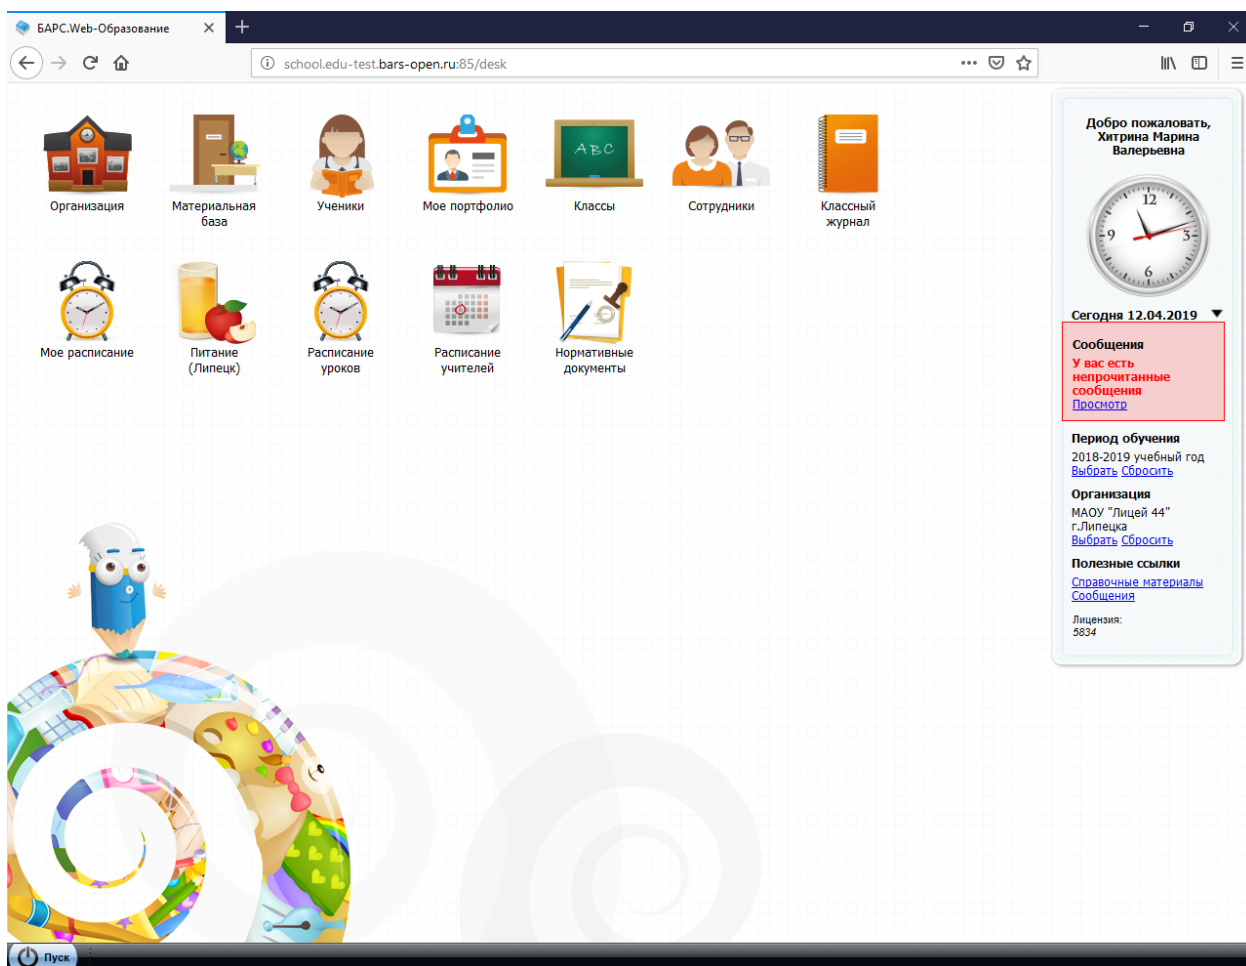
БАРС.Web-Образование

school.edu-test.bars-open.ru:85/desk

Организация
Материальная база
Ученики
Мое портфолио
Классы
Сотрудники
Классный журнал

Мое расписание
Питание (Липецк)
Расписание уроков
Расписание учителей
Нормативные документы

Добро пожаловать, Хитрина Марина Валерьевна

12
9
3
6

Сегодня 12.04.2019

Сообщения
У вас есть непрочитанные сообщения
Просмотр

Период обучения
2018-2019 учебный год
Выбрать Сбросить

Организация
МАОУ "Лицей 44" г.Липецка
Выбрать Сбросить

Полезные ссылки
Справочные материалы
Сообщения

Лицензия:
5834

Пуск